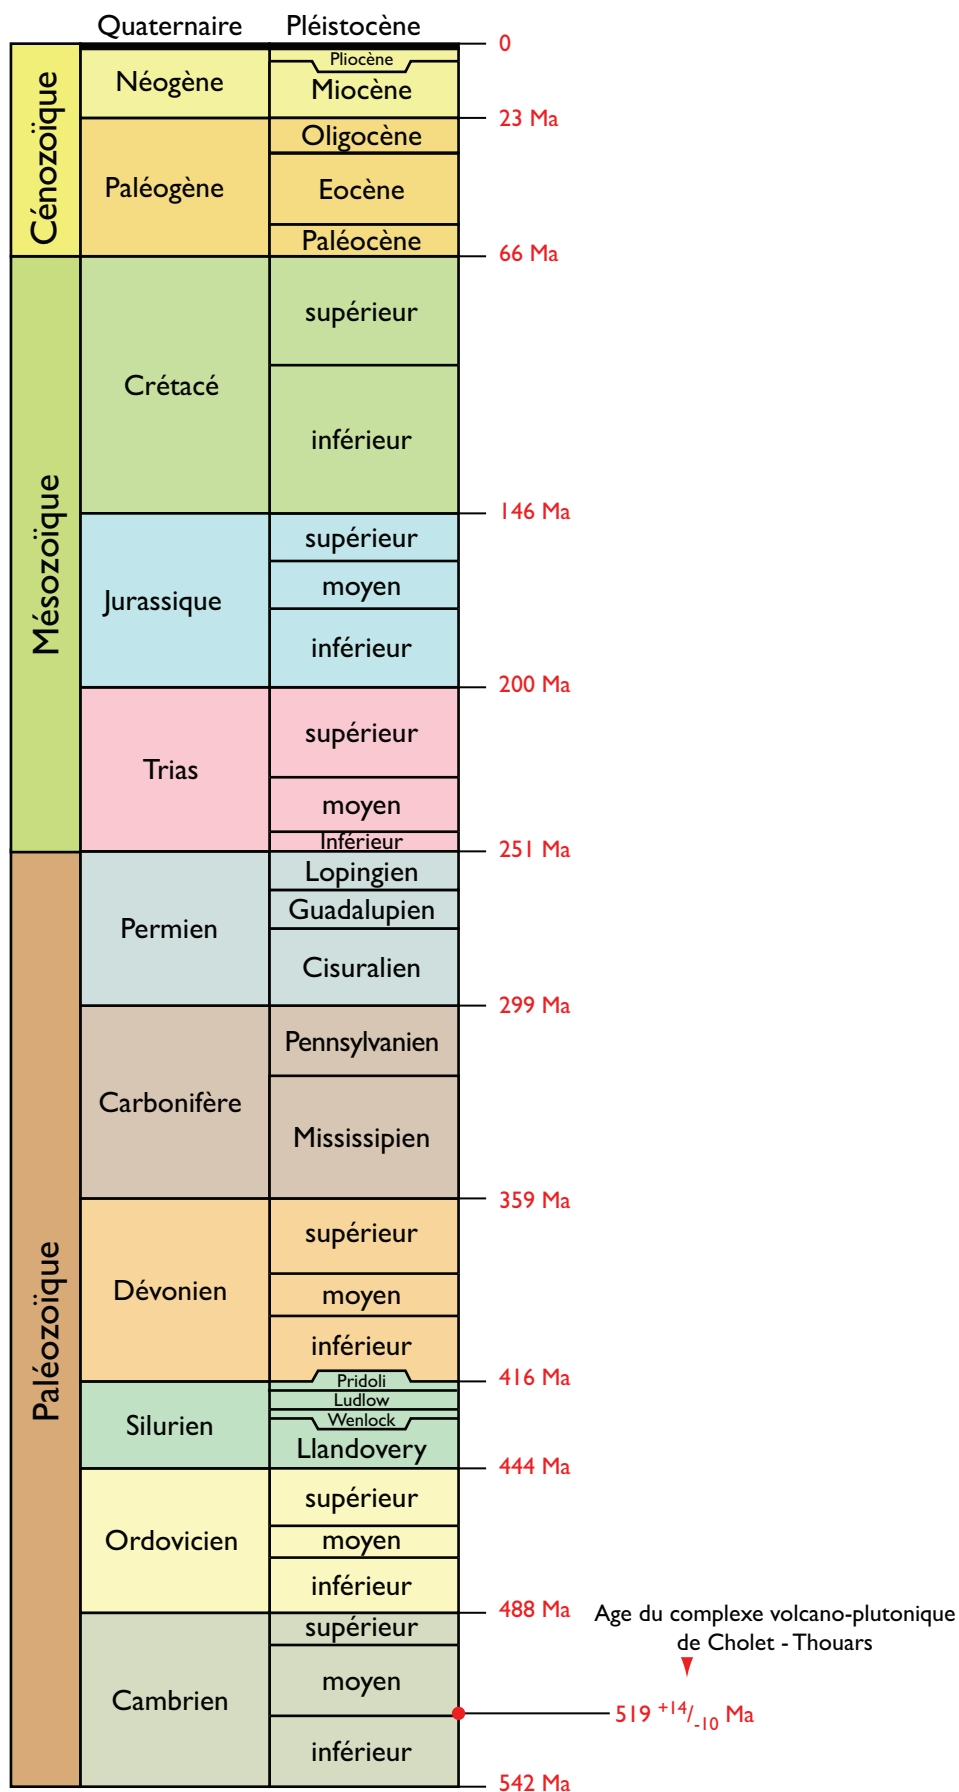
Quaternaire Pléistocène

| | | | |
|---|---|---|---|
| Cénozoïque | Néogène | Pliocène | 0 |
| | | Miocène | 23 Ma |
| | Paléogène | Oligocène | |
| | | Eocène | |
| | | Paléocène | 66 Ma |
| Mésozoïque | Crétacé | supérieur | |
| | | inférieur | 146 Ma |
| | Jurassique | supérieur | |
| | | moyen | |
| | | inférieur | 200 Ma |
| | Trias | supérieur | |
| | | moyen | |
| | | Inférieur | 251 Ma |
| Paléozoïque | Permien | Lopingien | |
| | | Guadalupien | |
| | | Cisuralien | 299 Ma |
| | Carbonifère | Pennsylvanien | |
| | | Mississipien | 359 Ma |
| | Dévonien | supérieur | |
| | | moyen | |
| | | inférieur | 416 Ma |
| | Silurien | Pridoli | |
| | | Ludlow | |
| | | Wenlock | |
| | | Llandovery | 444 Ma |
| | Ordovicien | supérieur | |
| | | moyen | |
| | | inférieur | 488 Ma |
| | Cambrien | supérieur | |
| | | moyen | |
| | | inférieur | 542 Ma |

Age du complexe volcano-plutonique de Cholet - Thouars

519 $^{+14}/_{-10}$ Ma